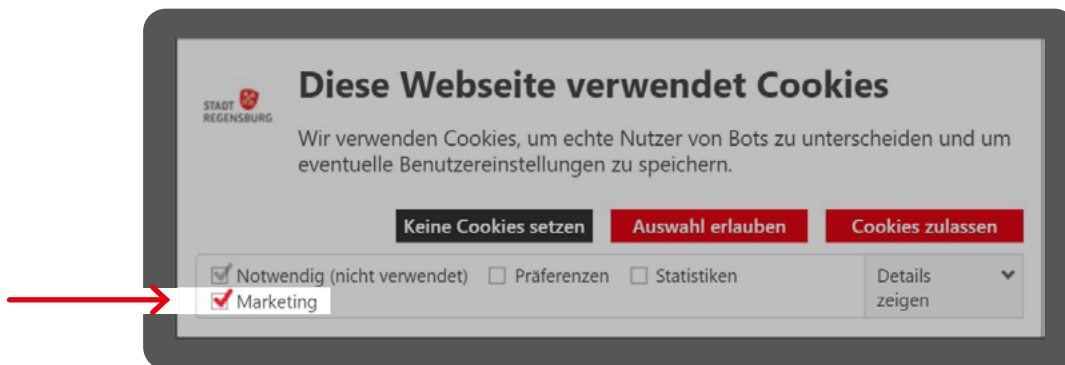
STADT REGENSBURG

Diese Webseite verwendet Cookies

Wir verwenden Cookies, um echte Nutzer von Bots zu unterscheiden und um eventuelle Benutzereinstellungen zu speichern.

Keine Cookies setzen
Auswahl erlauben
Cookies zulassen

Notwendig (nicht verwendet)
Präferenzen
Statistiken
Marketing

Details zeigen